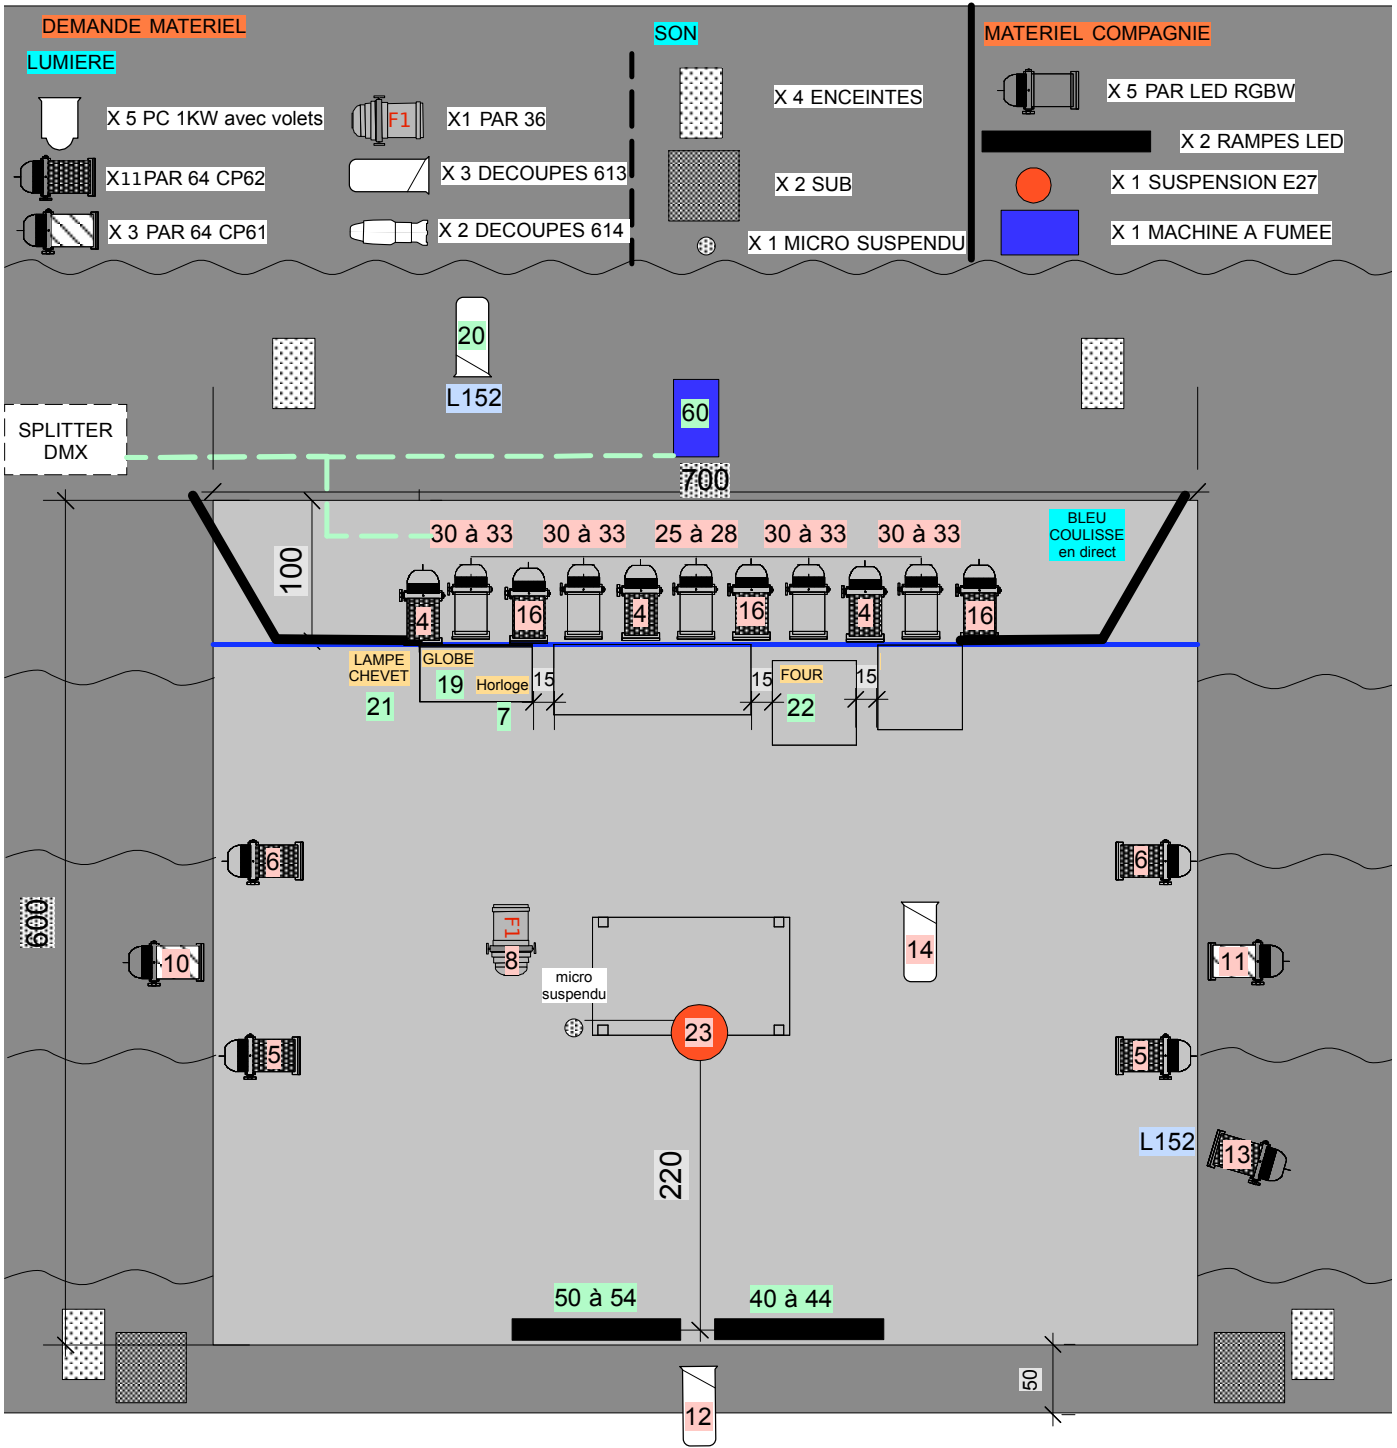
DEMANDE MATERIEL
LUMIERE
X 5 PC 1KW avec volets
X1 PAR 36
F1
X11PAR 64 CP62
X 3 DECOUPES 613
X 3 PAR 64 CP61
X 2 DECOUPES 614

SON
X 4 ENCEINTES
X 2 SUB
X 1 MICRO SUSPENDU

MATERIEL COMPAGNIE
X 5 PAR LED RGBW
X 2 RAMPES LED
X 1 SUSPENSION E27
X 1 MACHINE A FUMEE

20
L152
60
SPLITTER DMX
700
30 à 33
30 à 33
25 à 28
30 à 33
30 à 33
BLEU COULISSE en direct
100
4
16
4
16
4
16
LAMPE CHEVET
GLOBE
19
Horloge
15
15
FOUR
15
21
7
22
6
6
600
F1
8
14
10
11
micro suspendu
23
5
5
L152
13
220
50 à 54
40 à 44
50
12